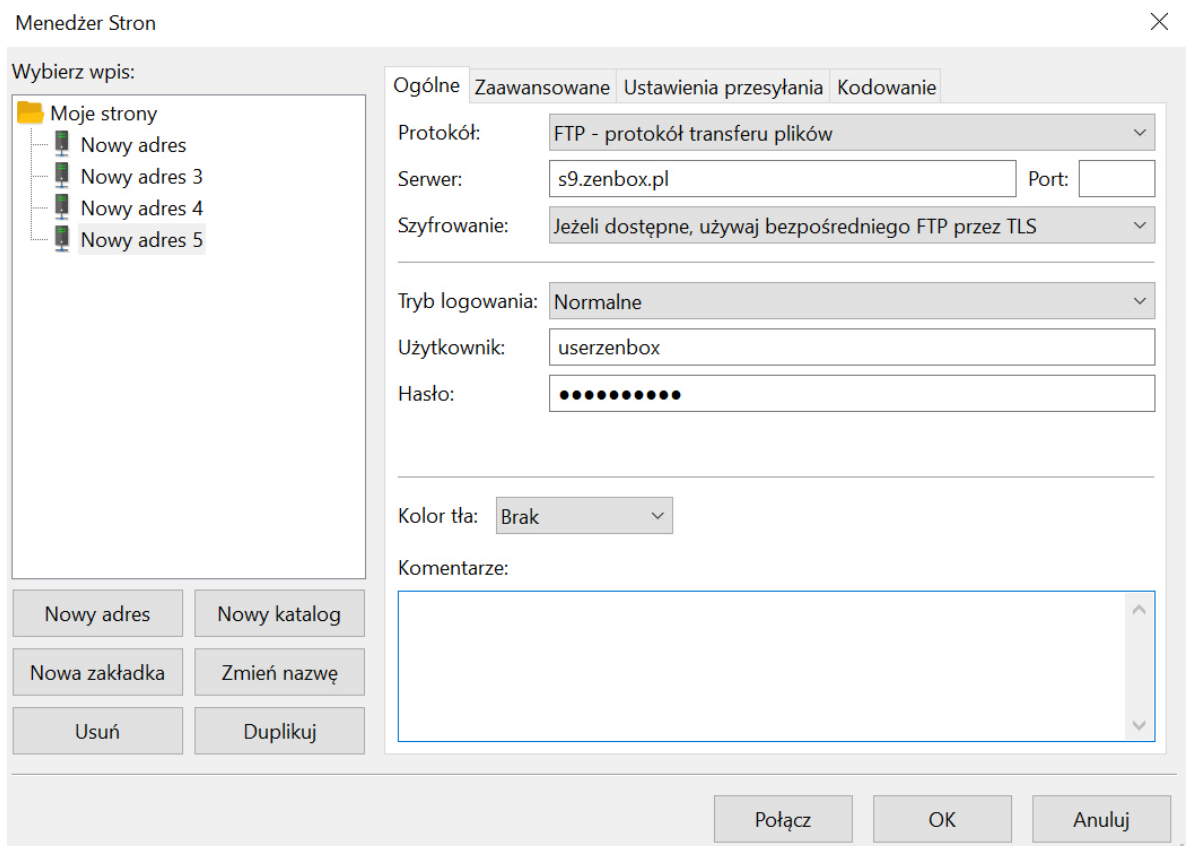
Menedżer Stron

Wybierz wpis:

Moje strony
Nowy adres
Nowy adres 3
Nowy adres 4
Nowy adres 5

Nowy adres
Nowy katalog
Nowa zakładka
Zmień nazwę
Usuń
Duplikuj

Ogólne | Zaawansowane | Ustawienia przesyłania | Kodowanie

Protokół: FTP - protokół transferu plików
Serwer: s9.zenbox.pl
Port:
Szyfrowanie: Jeżeli dostępne, używaj bezpośredniego FTP przez TLS

Tryb logowania: Normalne
Użytkownik: userzenbox
Hasło: ●●●●●●●●●●

Kolor tła: Brak

Komentarze:

Połącz
OK
Anuluj